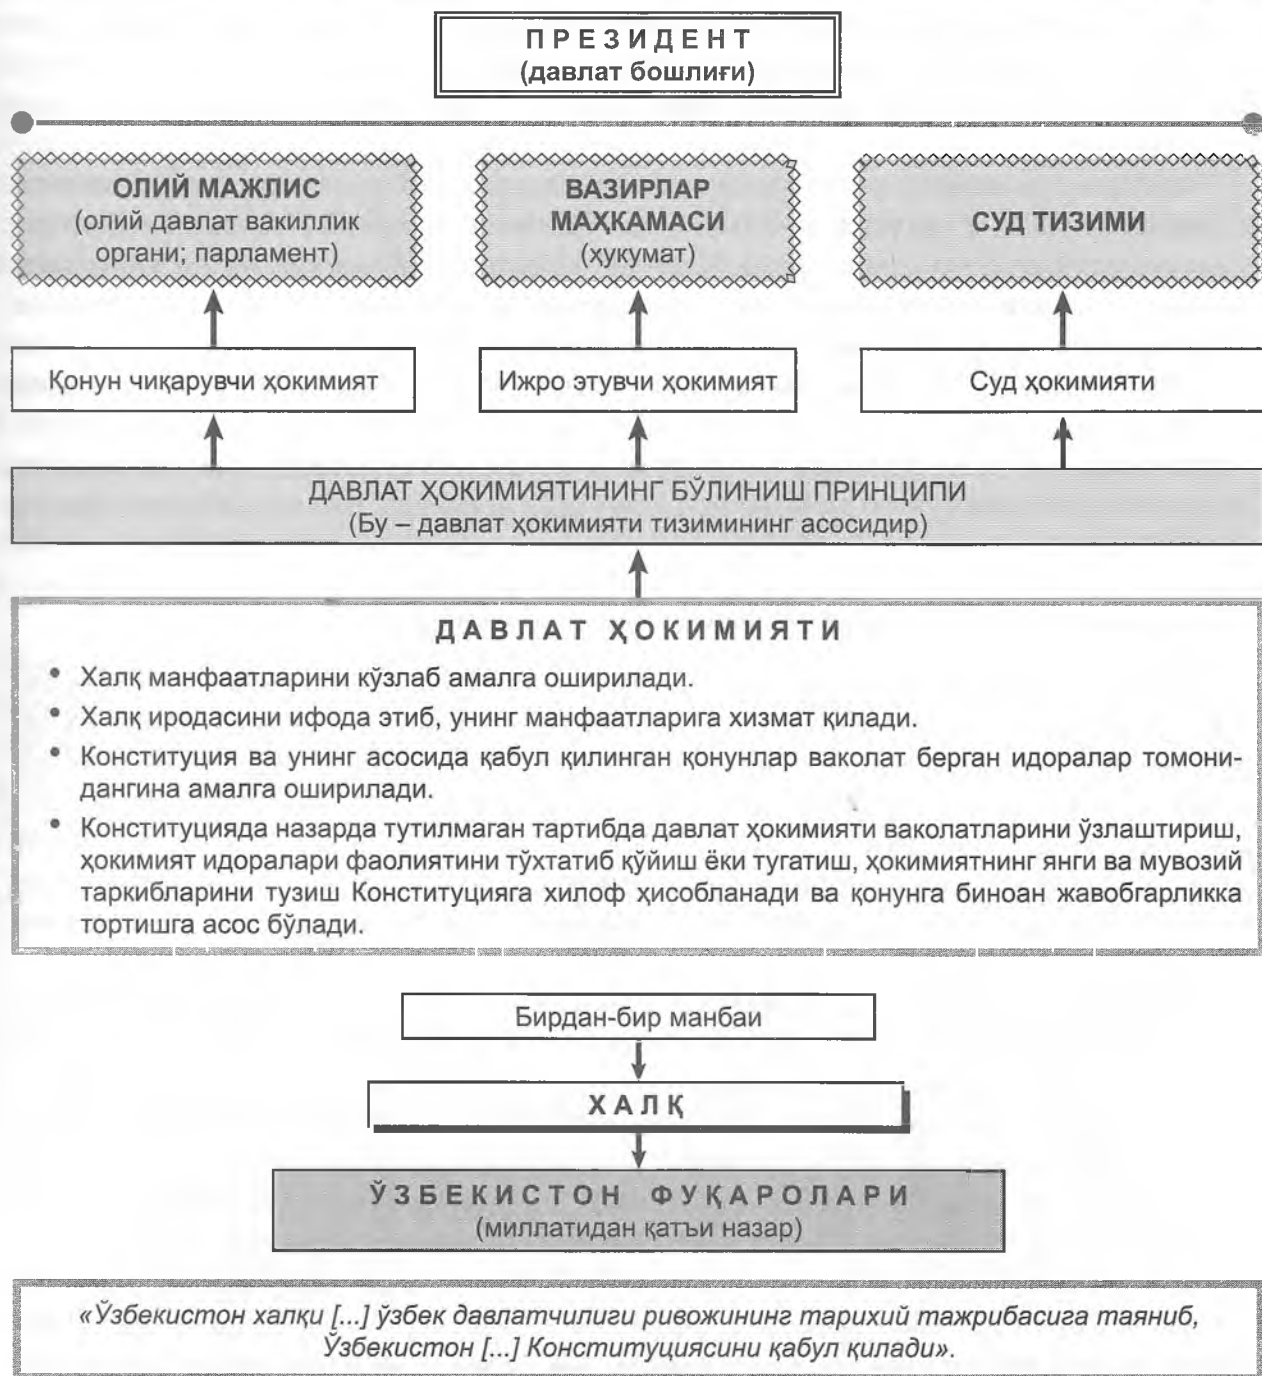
ПРЕЗИДЕНТ
(давлат бошлиғи)

ОЛИЙ МАЖЛИС
(олий давлат вакиллик органи; парламент)

ВАЗИРЛАР МАҲКАМАСИ
(ҳукумат)

СУД ТИЗИМИ

Қонун чиқарувчи ҳокимият

Ижро этувчи ҳокимият

Суд ҳокимияти

ДАВЛАТ ҲОКИМИЯТИНИНГ БЎЛИНИШ ПРИНЦИПИ
(Бу – давлат ҳокимияти тизимининг асосидир)

ДАВЛАТ ҲОКИМИЯТИ

• Халқ манфаатларини кўзлаб амалга оширилади.
• Халқ иродасини ифода этиб, унинг манфаатларига хизмат қилади.
• Конституция ва унинг асосида қабул қилинган қонунлар ваколат берган идоралар томонидангина амалга оширилади.
• Конституцияда назарда тутилмаган тартибда давлат ҳокимияти ваколатларини ўзлаштириш, ҳокимият идоралари фаолиятини тўхтатиб қўйиш ёки тугатиш, ҳокимиятнинг янги ва мувозий таркибларини тузиш Конституцияга хилоф ҳисобланади ва қонунга биноан жавобгарликка тортишга асос бўлади.

Бирдан-бир манбаи

ХАЛҚ

ЎЗБЕКИСТОН ФУҚАРОЛАРИ
(миллатидан қатъи назар)

«Ўзбекистон халқи [...] ўзбек давлатчилиги ривожининг тарихий тажрибасига таяниб, Ўзбекистон [...] Конституциясини қабул қилади».